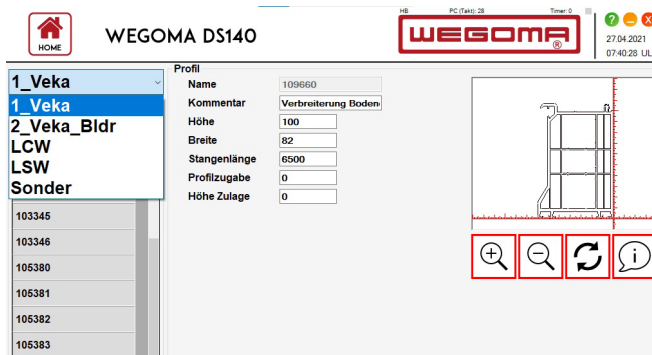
HOME

WEGOMA DS140

HB PC (Takt): 28 Timer: 0

WEGOMA

27.04.2021
07:40:28 UL

1_Veka

1_Veka
2_Veka_Bldr
LCW
LSW
Sonder

103345
103346
105380
105381
105382
105383

Profil

| | |
|---|---|
| Name | 109660 |
| Kommentar | Verbreiterung Boden |
| Höhe | 100 |
| Breite | 82 |
| Stangenlänge | 6500 |
| Profilzugabe | 0 |
| Höhe Zulage | 0 |